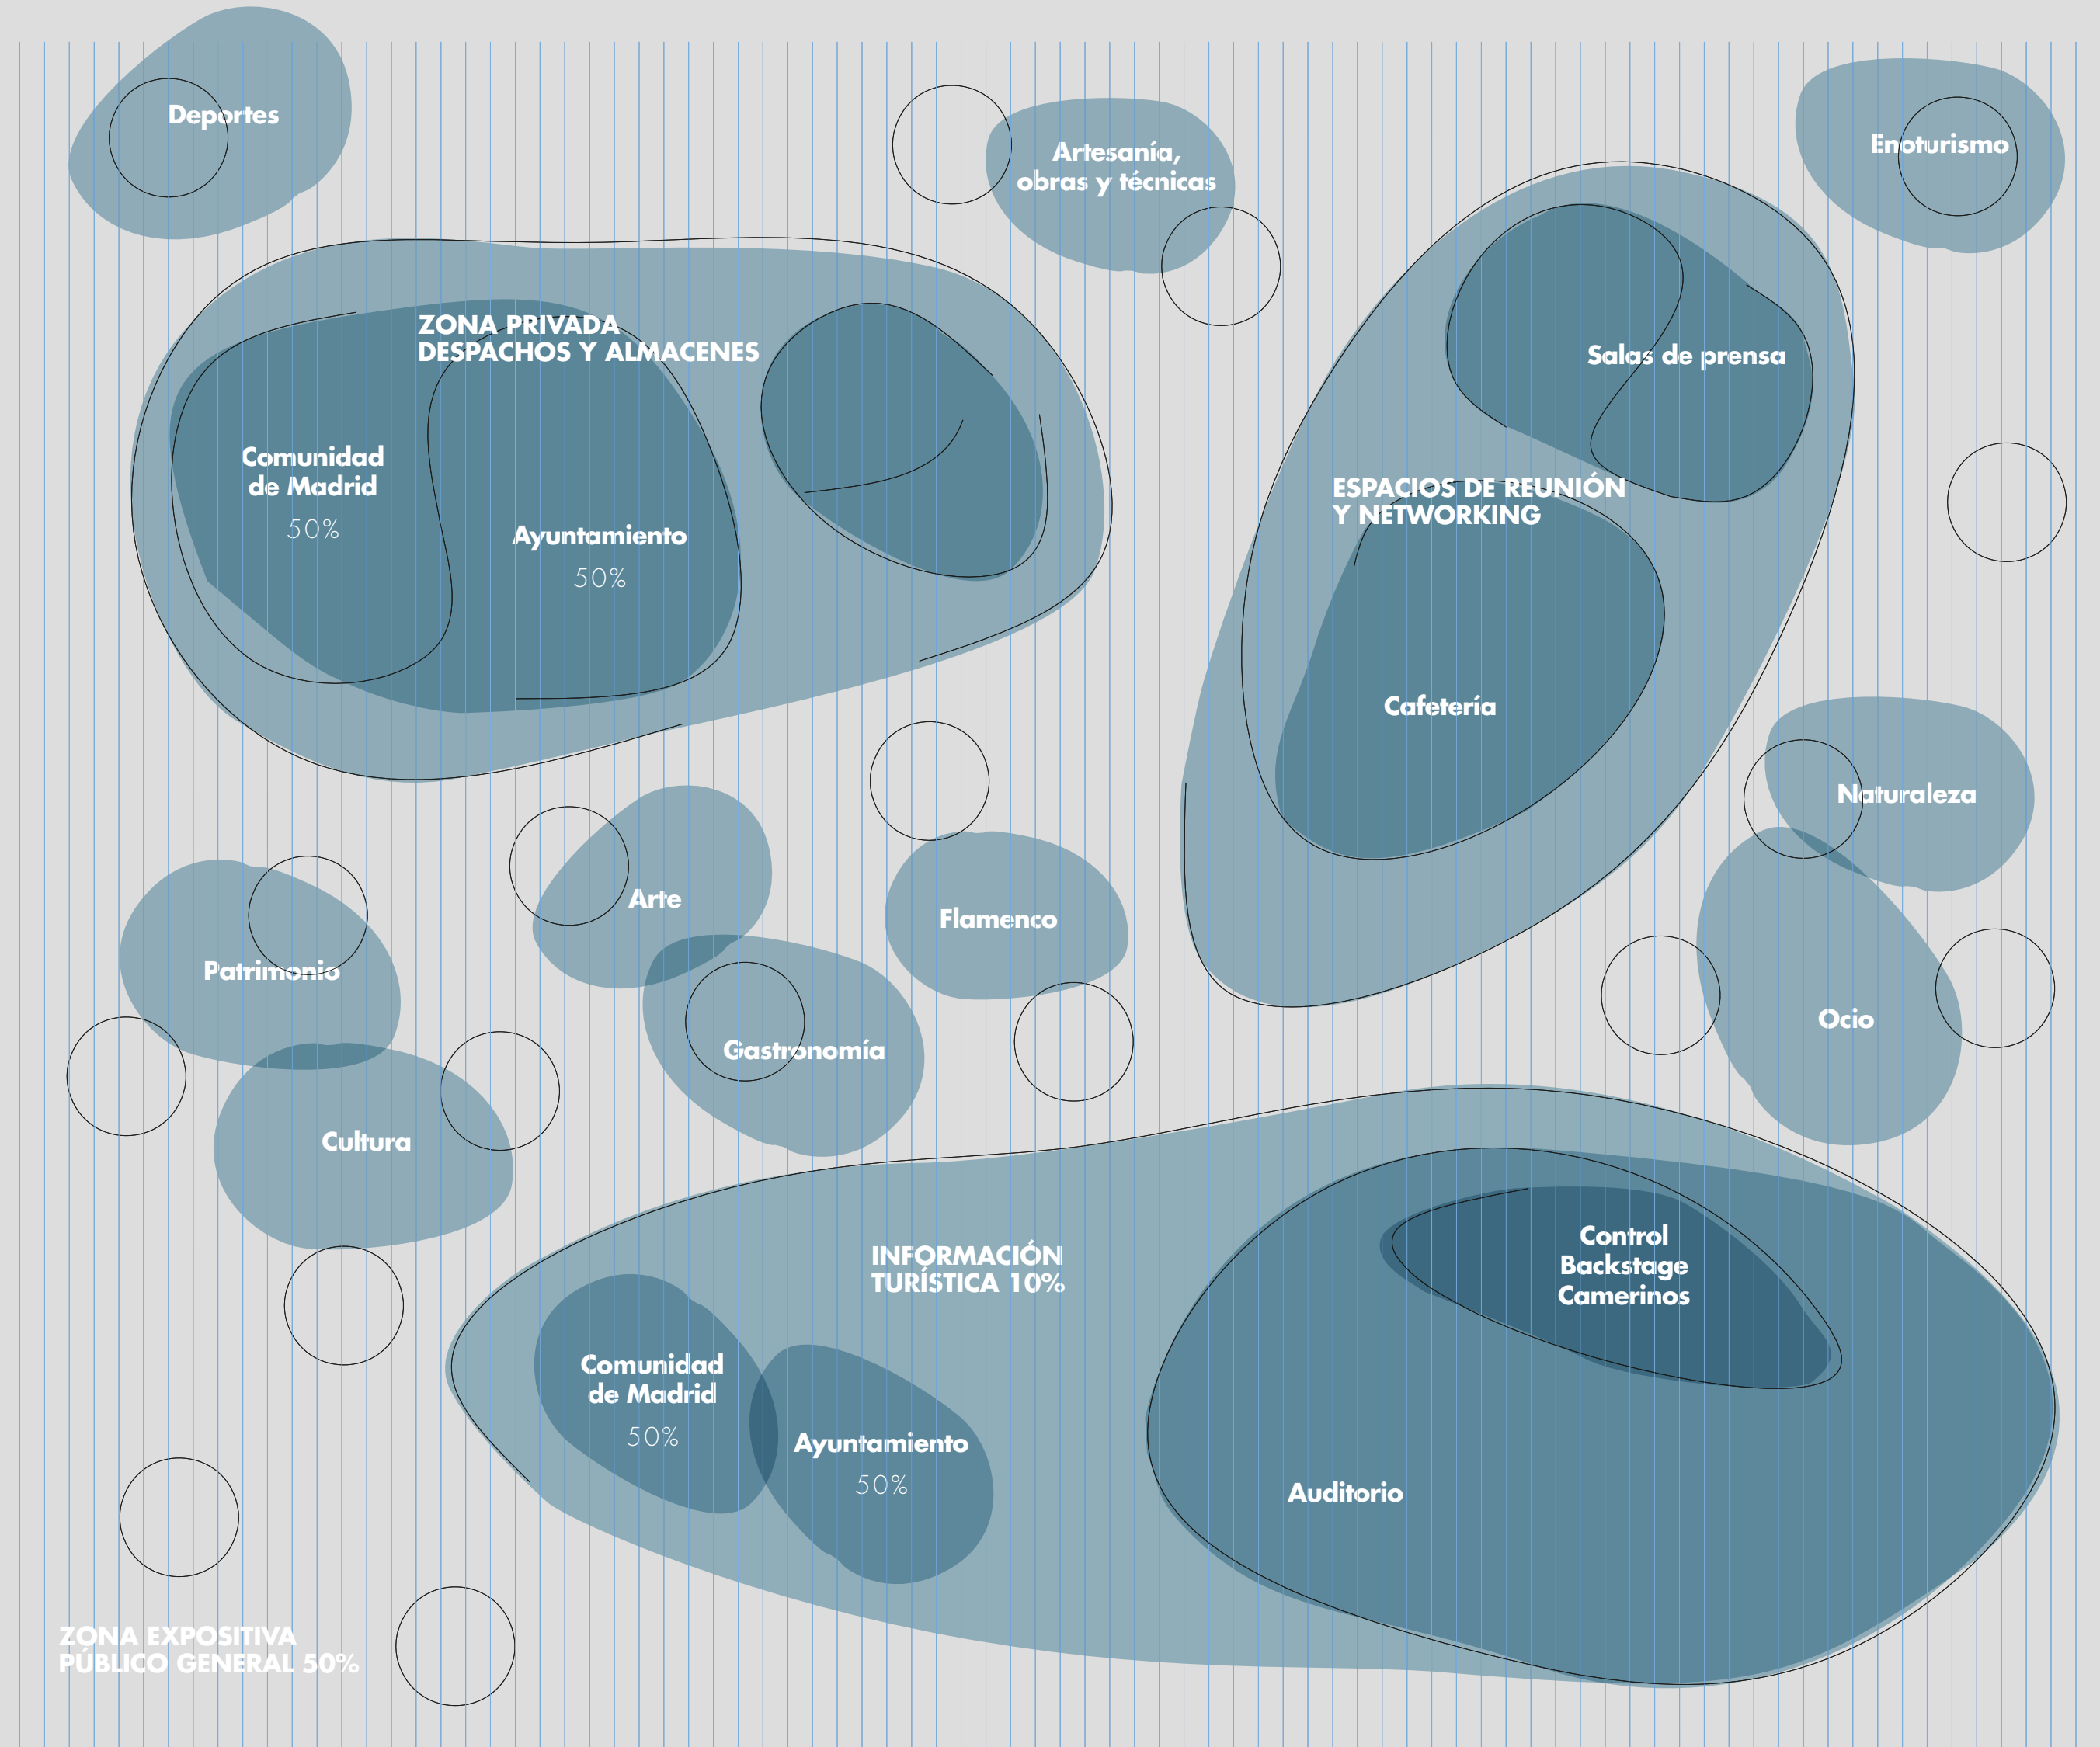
Deportes

Artesanía, obras y técnicas

Enoturismo

ZONA PRIVADA
DESPACHOS Y ALMACENES

Comunidad de Madrid
50%

Ayuntamiento
50%

Salas de prensa

ESPACIOS DE REUNIÓN
Y NETWORKING

Cafetería

Naturaleza

Arte

Flamenco

Patrimonio

Gastronomía

Ocio

Cultura

INFORMACIÓN
TURÍSTICA 10%

Control
Backstage
Camerinos

Comunidad de Madrid
50%

Ayuntamiento
50%

Auditorio

ZONA EXPOSITIVA
PÚBLICO GENERAL 50%